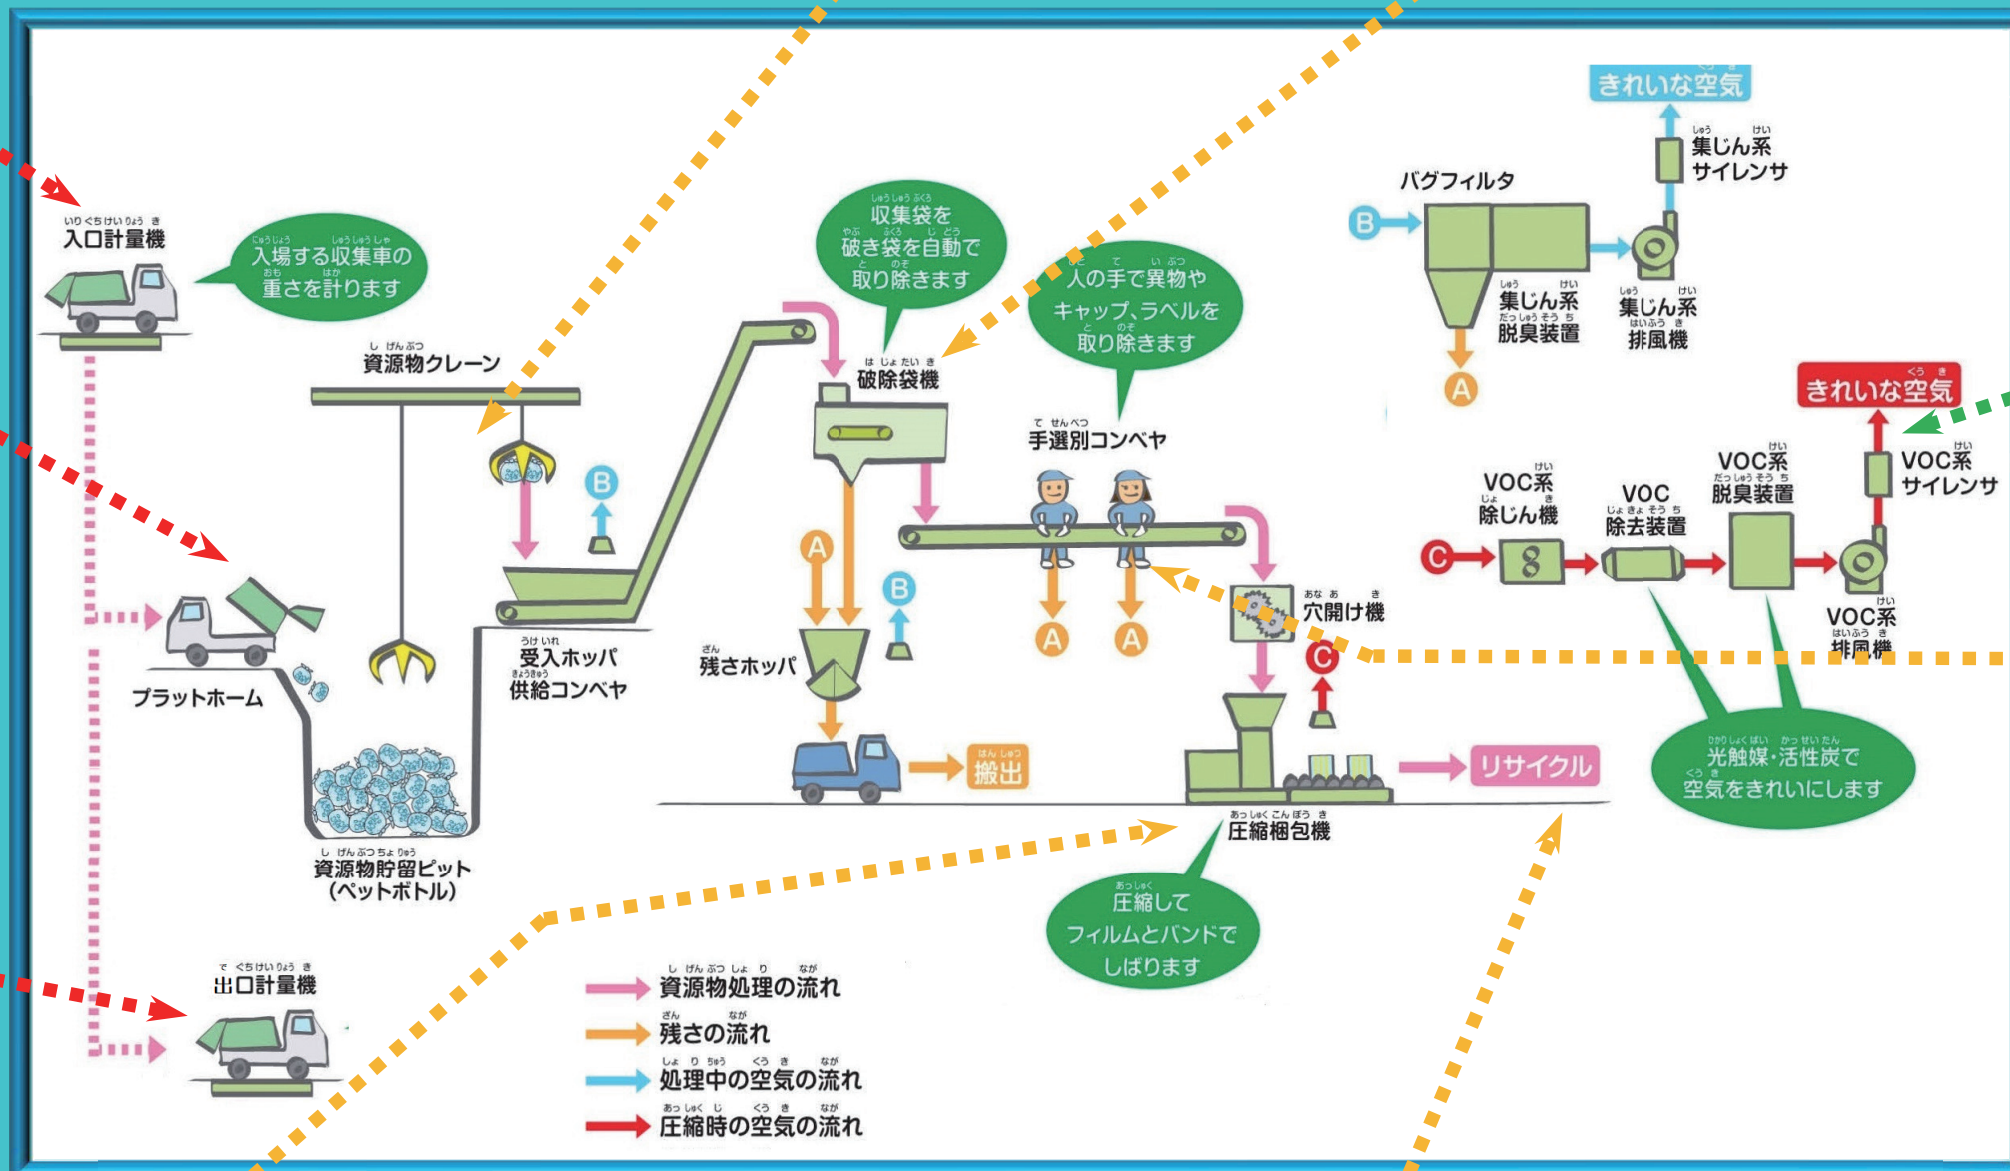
入口計量機

入場する収集車の重さを計ります

資源物クレーン

収集袋を破き袋を自動で取り除きます

破除袋機

人の手で異物やキャップ、ラベルを取り除きます

手選別コンベヤ

きれいな空気

集じん系サイレンサ

バグフィルタ

B

集じん系脱臭装置

集じん系排風機

A

きれいな空気

VOC系サイレンサ

VOC系脱臭装置

VOC除去装置

VOC系除じん機

C

VOC系排風機

B

A

受入ホッパ供給コンベヤ

プラットホーム

A

B

残さホッパ

A

A

穴開け機

C

搬出

リサイクル

光触媒・活性炭で空気をきれいにします

資源物貯留ピット(ペットボトル)

圧縮梱包機

圧縮してフィルムとバンドでしばります

出口計量機

資源物処理の流れ

残さの流れ

処理中の空気の流れ

圧縮時の空気の流れ